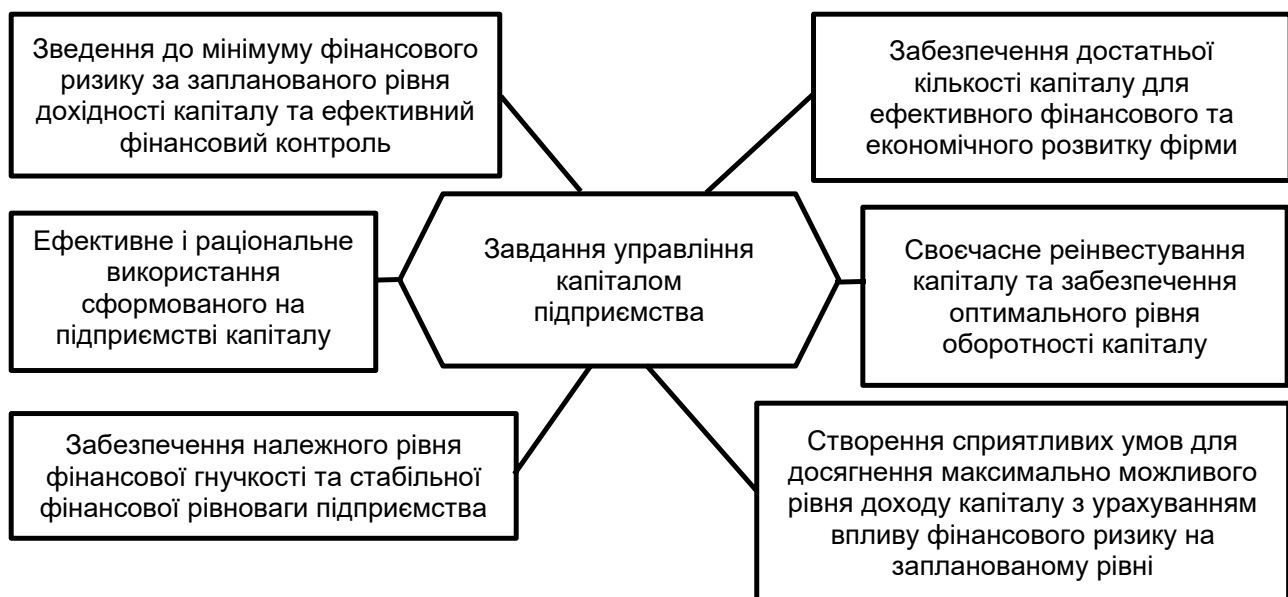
Зведення до мінімуму фінансового ризику за запланованого рівня дохідності капіталу та ефективний фінансовий контроль

Забезпечення достатньої кількості капіталу для ефективного фінансового та економічного розвитку фірми

Ефективне і раціональне використання сформованого на підприємстві капіталу

Завдання управління капіталом підприємства

Своєчасне реінвестування капіталу та забезпечення оптимального рівня оборотності капіталу

Забезпечення належного рівня фінансової гнучкості та стабільної фінансової рівноваги підприємства

Створення сприятливих умов для досягнення максимально можливого рівня доходу капіталу з урахуванням впливу фінансового ризику на запланованому рівні